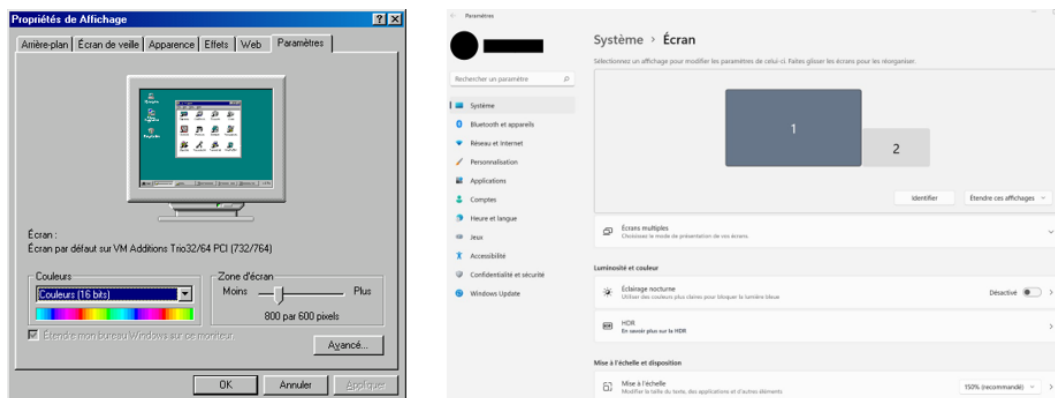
Propriétés de Affichage

Arrière-plan | Écran de veille | Apparence | Effets | Web | Paramètres

Écran :
Écran par défaut sur VM Additions Trio32/64 PCI (732/764)

Couleurs
Couleurs (16 bits)

Zone d'écran
Moins Plus
800 par 600 pixels

Étendre mon bureau Windows sur ce moniteur.

Avancé...

OK Annuler Appliquer

Paramètres

Rechercher un paramètre

Système
Bluetooth et appareils
Réseau et Internet
Personnalisation
Applications
Comptes
Heure et langue
Jeux
Accessibilité
Confidentialité et sécurité
Windows Update

Système › Écran

Sélectionnez un affichage pour modifier les paramètres de celui-ci. Faites glisser les écrans pour les réorganiser.

1
2

Identifier
Étendre ces affichages

Écrans multiples
Choisissez le mode de présentation de vos écrans

Luminosité et couleur

Éclairage nocturne
Utiliser des couleurs plus chaudes pour bloquer la lumière bleue
Désactivé

HDR
En savoir plus sur le HDR

Mise à l'échelle et disposition

Mise à l'échelle
Modifier la taille du texte, des applications et d'autres éléments
150% (recommandé)